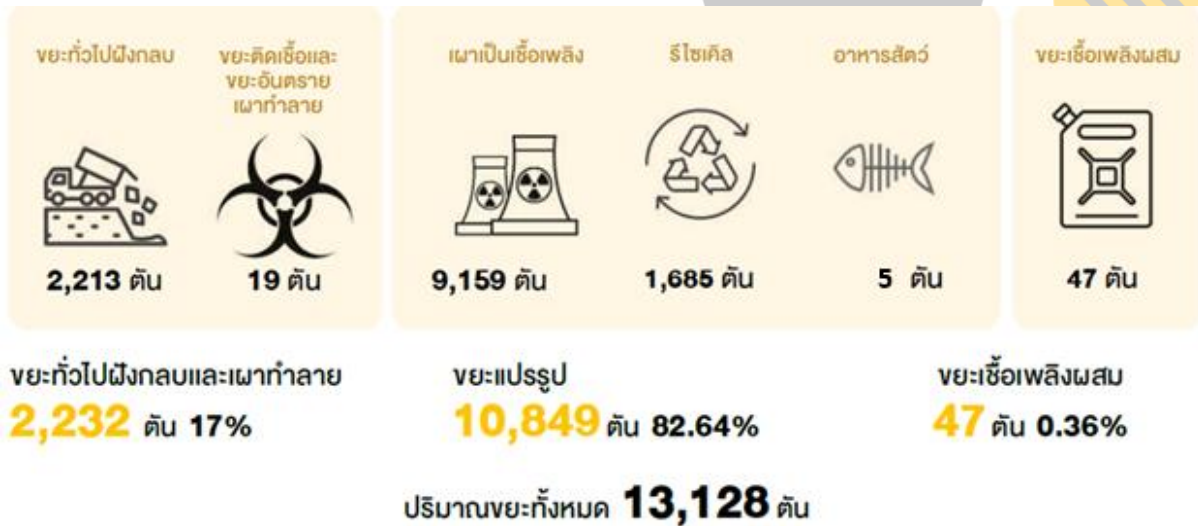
ขยะทั่วไปฝังกลบ

ขยะติดเชื้อและขยะอันตรายเผาทำลาย

2,213 ตัน

19 ตัน

เผาเป็นเชื้อเพลิง

รีไซเคิล

อาหารสัตว์

9,159 ตัน

1,685 ตัน

5 ตัน

ขยะเชื้อเพลิงผสม

47 ตัน

ขยะทั่วไปฝังกลบและเผาทำลาย
2,232 ตัน 17%

ขยะแปรรูป
10,849 ตัน 82.64%

ขยะเชื้อเพลิงผสม
47 ตัน 0.36%

ปริมาณขยะทั้งหมด 13,128 ตัน